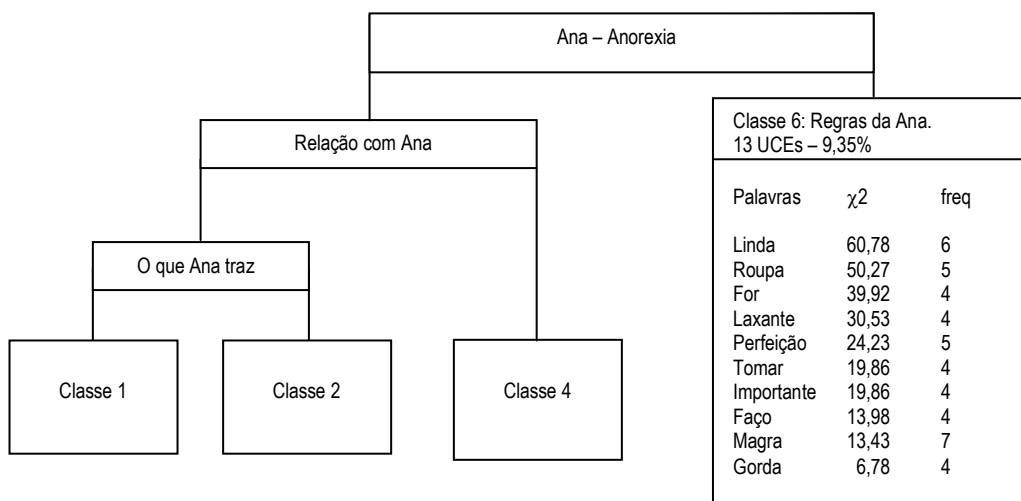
Ana – Anorexia

Relação com Ana

O que Ana traz

Classe 1

Classe 2

Classe 4

Classe 6: Regras da Ana.
13 UCEs – 9,35%

| Palavras | $\chi 2$ | freq |
|---|---|---|
| Linda | 60,78 | 6 |
| Roupa | 50,27 | 5 |
| For | 39,92 | 4 |
| Laxante | 30,53 | 4 |
| Perfeição | 24,23 | 5 |
| Tomar | 19,86 | 4 |
| Importante | 19,86 | 4 |
| Faço | 13,98 | 4 |
| Magra | 13,43 | 7 |
| Gorda | 6,78 | 4 |